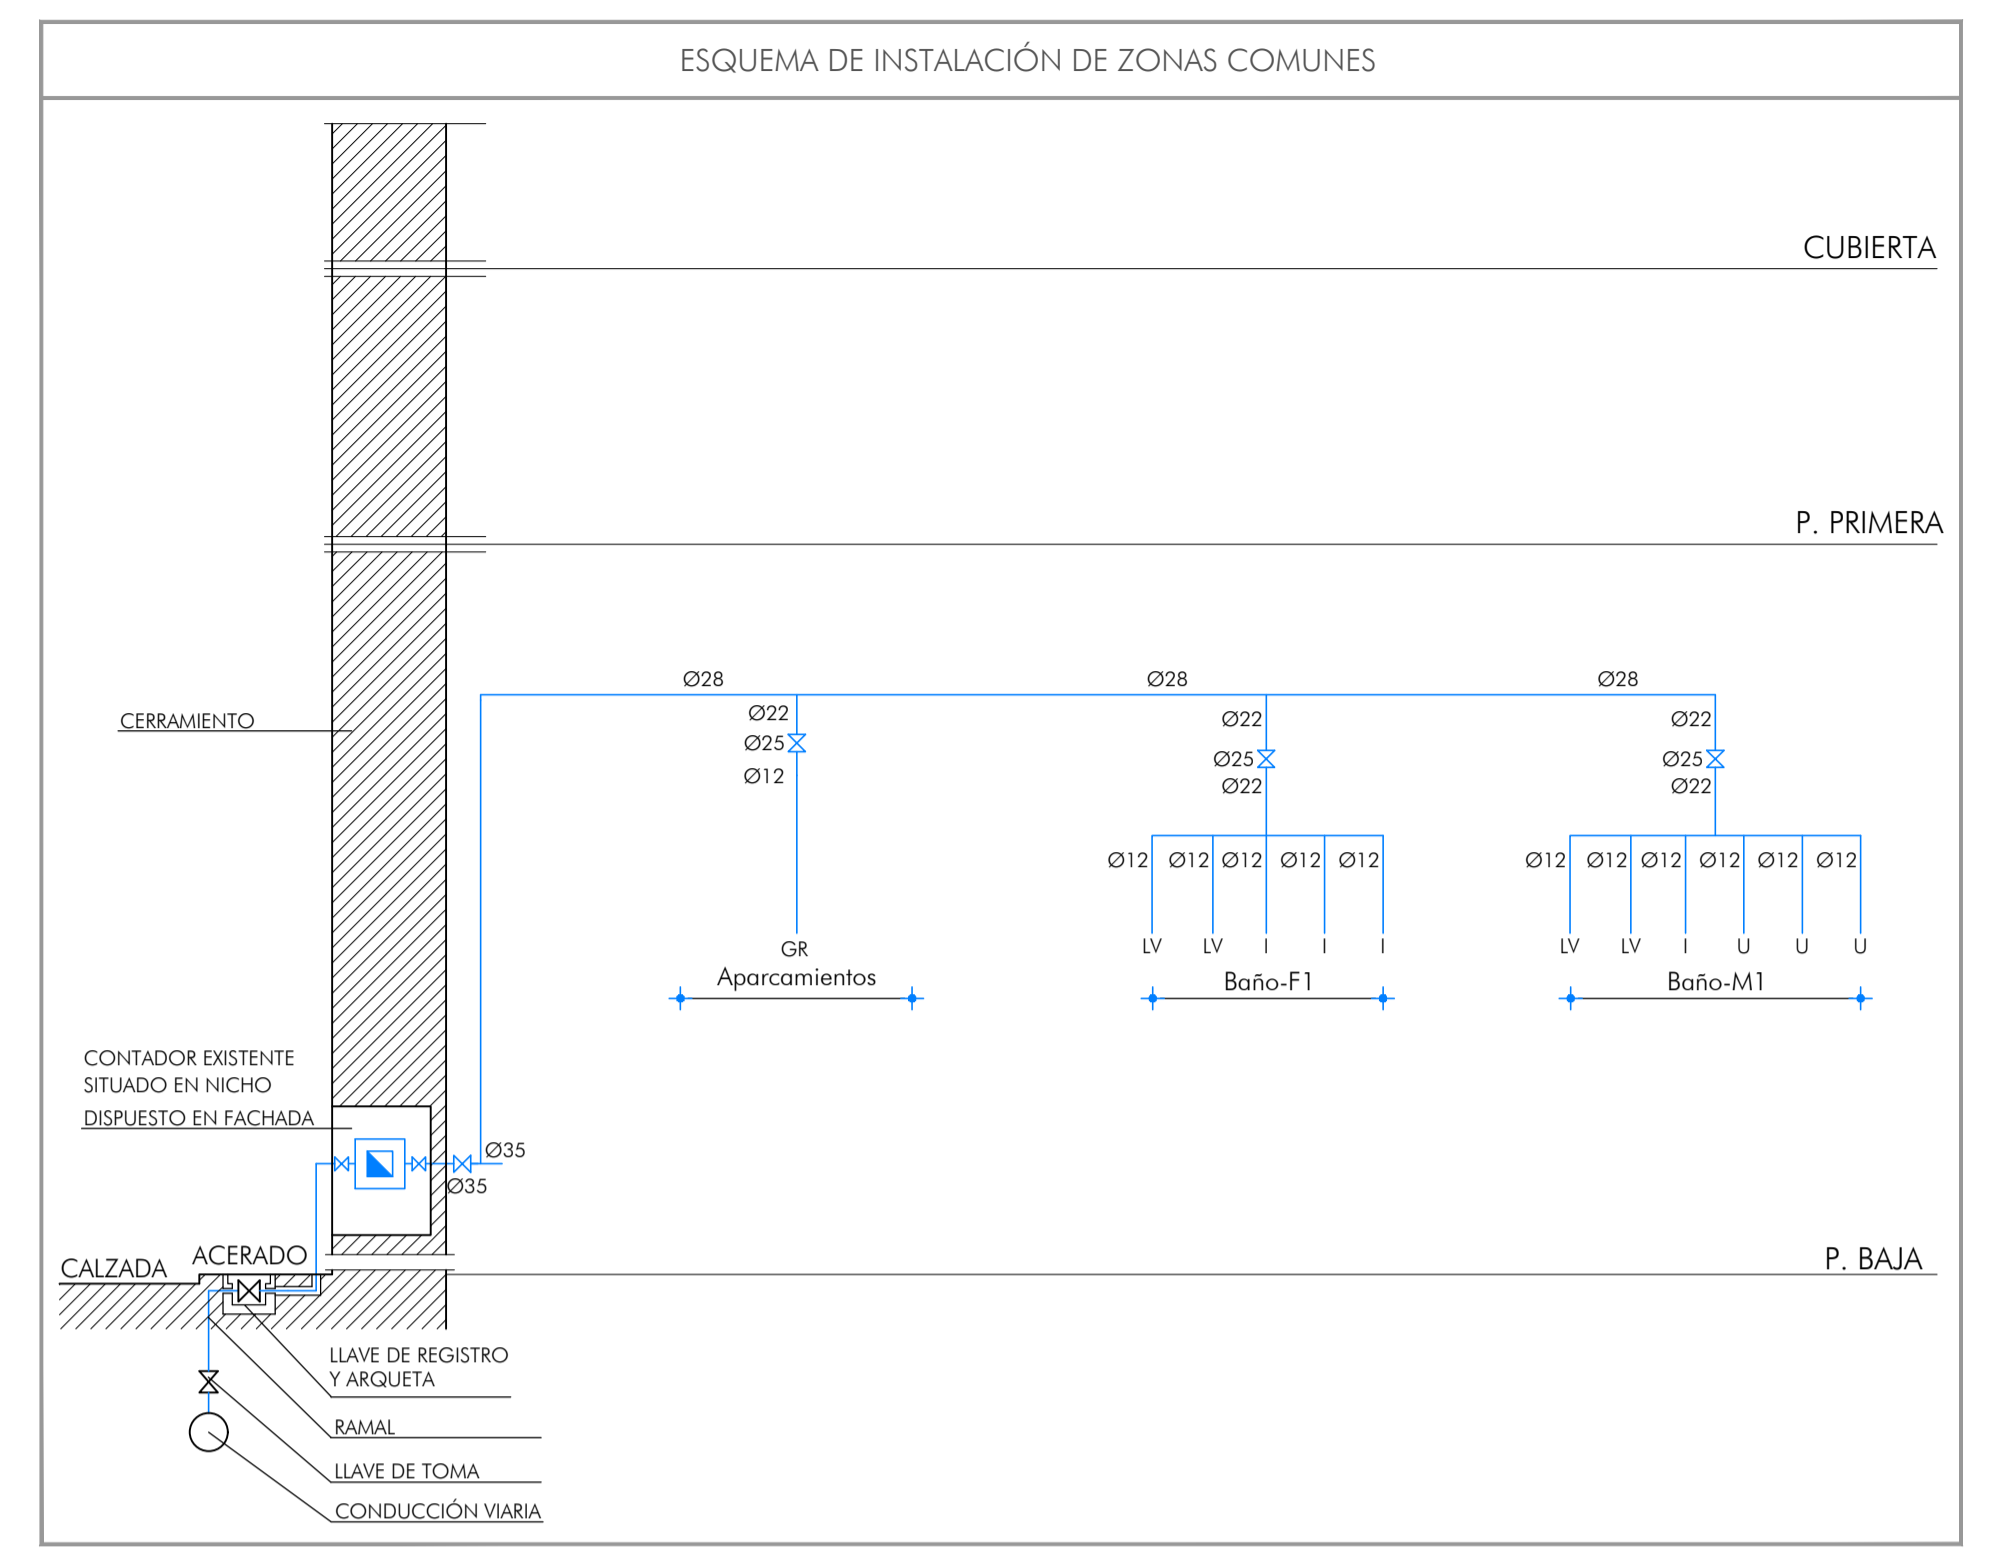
ESQUEMA DE INSTALACIÓN DE ZONAS COMUNES

CUBIERTA

P. PRIMERA

CERRAMIENTO

Ø28

Ø22
Ø25
Ø12

GR
Aparcamientos

Ø28

Ø22
Ø25
Ø22

Ø12 Ø12 Ø12 Ø12 Ø12

LV LV I I I

Baño-F1

Ø28

Ø22
Ø25
Ø22

Ø12 Ø12 Ø12 Ø12 Ø12 Ø12

LV LV I U U U

Baño-M1

CONTADOR EXISTENTE
SITUADO EN NICHO
DISPUESTO EN FACHADA

Ø35
Ø35

CALZADA

ACERADO

P. BAJA

LLAVE DE REGISTRO
Y ARQUETA

RAMAL

LLAVE DE TOMA

CONDUCCIÓN VIARIA